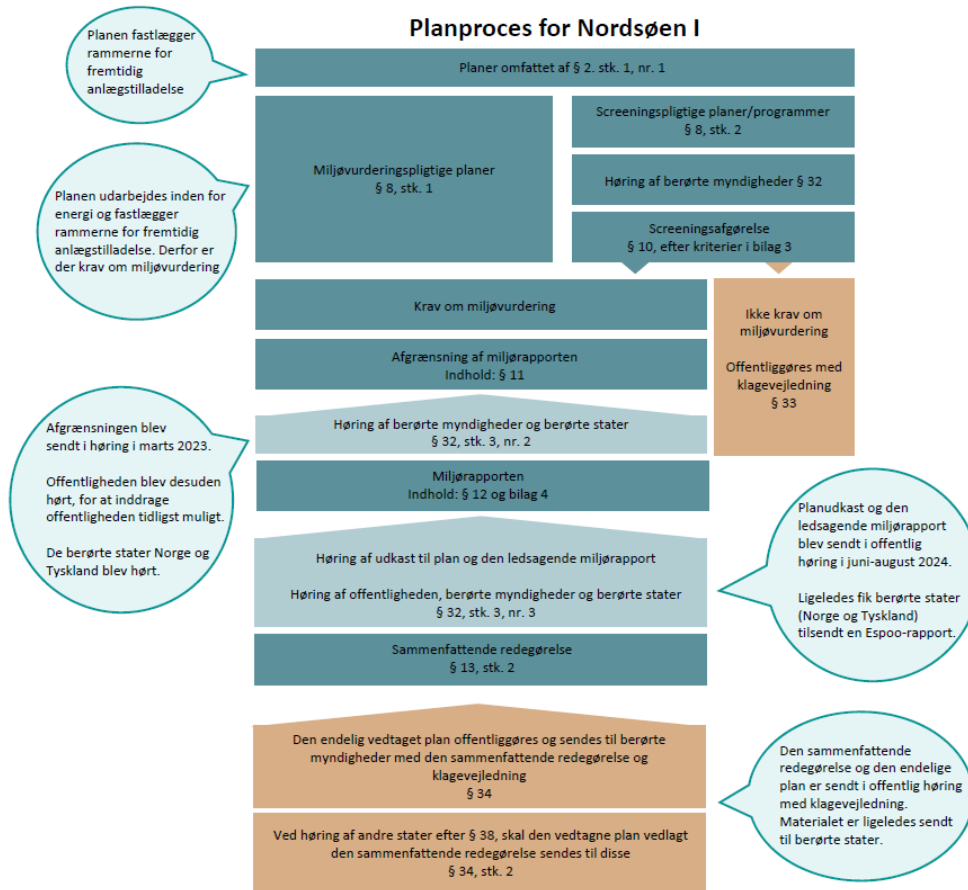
Planproces for Nordsøen I

Planen fastlægger rammerne for fremtidig anlægstilladelse

Planer omfattet af § 2. stk. 1, nr. 1

Miljøvurderingspligtige planer
§ 8, stk. 1

Screeningspligtige planer/programmer
§ 8, stk. 2

Høring af berørte myndigheder § 32

Screeningsafgørelse
§ 10, efter kriterier i bilag 3

Planen udarbejdes inden for energi og fastlægger rammerne for fremtidig anlægstilladelse. Derfor er der krav om miljøvurdering

Krav om miljøvurdering

Ikke krav om miljøvurdering

Offentliggøres med klagevejledning
§ 33

Afgrænsning af miljørapporten
Indhold: § 11

Afgrænsningen blev sendt i høring i marts 2023.

Offentligheden blev desuden hørt, for at inddrage offentligheden tidligst muligt.

De berørte stater Norge og Tyskland blev hørt.

Høring af berørte myndigheder og berørte stater
§ 32, stk. 3, nr. 2

Miljørapporten
Indhold: § 12 og bilag 4

Høring af udkast til plan og den ledsagende miljørapport

Høring af offentligheden, berørte myndigheder og berørte stater
§ 32, stk. 3, nr. 3

Planudkast og den ledsagende miljørapport blev sendt i offentlig høring i juni-august 2024.

Ligeledes fik berørte stater (Norge og Tyskland) tilsendt en Espoo-rapport.

Sammenfattende redegørelse
§ 13, stk. 2

Den endelig vedtaget plan offentliggøres og sendes til berørte myndigheder med den sammenfattende redegørelse og klagevejledning
§ 34

Den sammenfattende redegørelse og den endelige plan er sendt i offentlig høring med klagevejledning. Materialet er ligeledes sendt til berørte stater.

Ved høring af andre stater efter § 38, skal den vedtagne plan vedlagt den sammenfattende redegørelse sendes til disse
§ 34, stk. 2